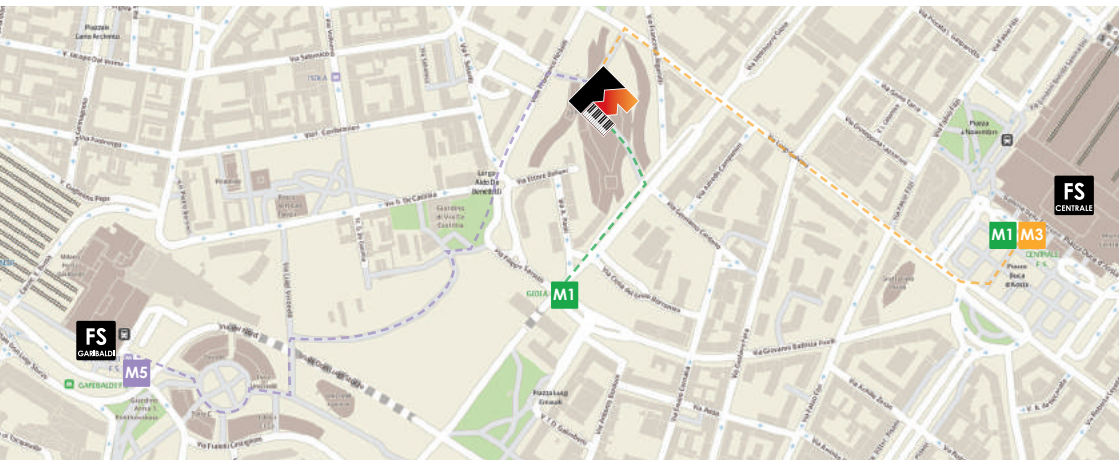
Piazzale Carlo Archinto

Via Sebenico

ISOLA

Via Confalonieri

Via G. De Castillia

Largo Aldo De Benedetti

Via Ettore Bellani

Via Melchiorre Gioia

Via Filippo Sassetti

GIOIA M1

Via della Liberazione

Via Vittor Pisani

Piazza Duca d'Aosta

Piazza Luigi di Savoia

FS CENTRALE

M1 M3

CENTRALE F.S.

FS GARIBALDI

M5

GARIBALDI F.S.

Via Viganò

Via Galilei

Via Giovanni Battista Pirelli

Via Fabio Filzi

Via Vittor Pisani

Via Gustavo Fara

Piazzale Einaudi

Via Cola di Rienzo

Via Pola